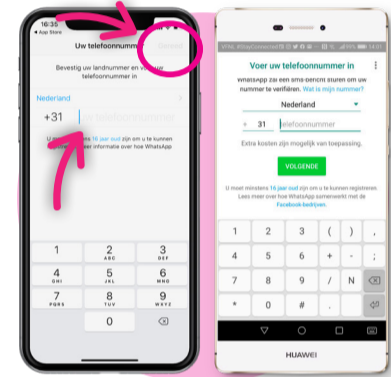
16:35
App Store
Uw telefoonnummer
Gereed
Bevestig uw landnummer en voer uw telefoonnummer in
Nederland
+31
U moet minstens 16 jaar oud zijn om u te kunnen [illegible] informatie over hoe WhatsApp
1
2 ABC
3 DEF
4 GHI
5 JKL
6 MNO
7 PQRS
8 TUV
9 WXYZ
0

Voer uw telefoonnummer in
WhatsApp zal een sms-bericht sturen om uw nummer te verifiëren. Wat is mijn nummer?
Nederland
+ 31
telefoonnummer
Extra kosten zijn mogelijk van toepassing.
VOLGENDE
U moet minstens 16 jaar oud zijn om u te kunnen registreren. Lees meer over hoe WhatsApp samenwerkt met de Facebook-bedrijven.
1
2
3
-
4
5
6
+
7
8
9
*
0
#
HUAWEI